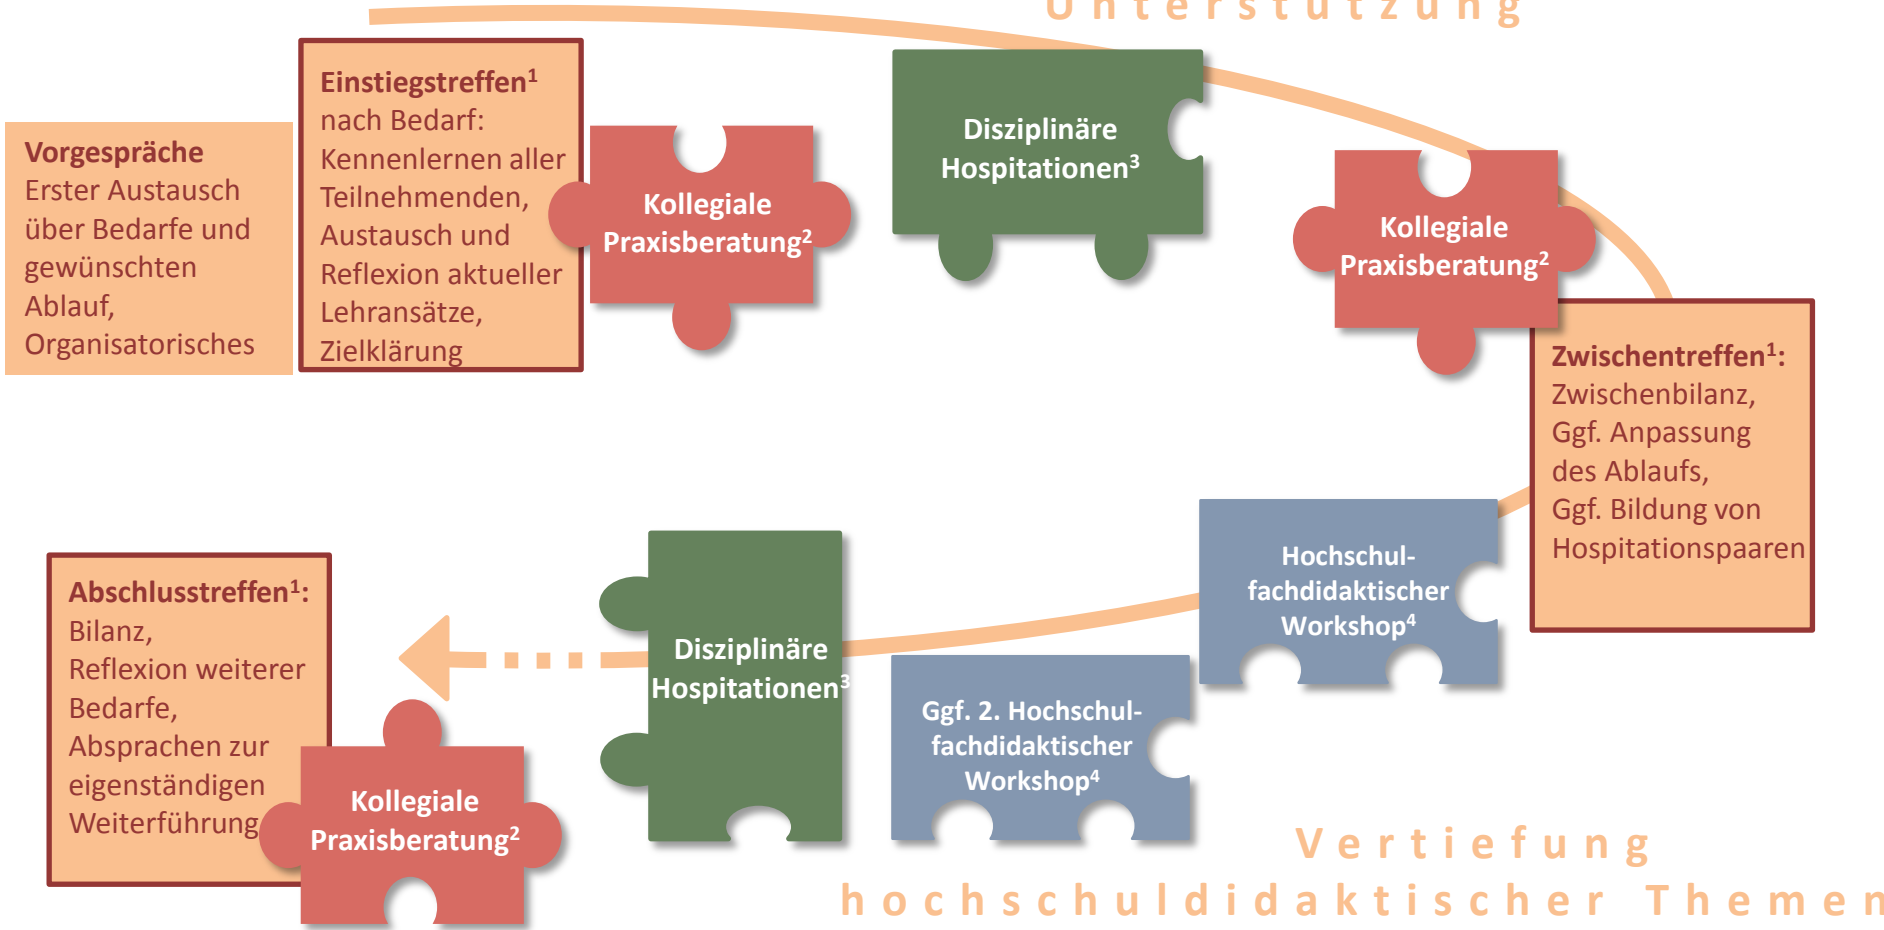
Unterstützung

Vorgespräche
Erster Austausch über Bedarfe und gewünschten Ablauf, Organisatorisches

Einstiegstreffen$^1$ nach Bedarf: Kennenlernen aller Teilnehmenden, Austausch und Reflexion aktueller Lehransätze, Zielklärung

Kollegiale Praxisberatung$^2$

Disziplinäre Hospitationen$^3$

Kollegiale Praxisberatung$^2$

Zwischentreffen$^1$: Zwischenbilanz, Ggf. Anpassung des Ablaufs, Ggf. Bildung von Hospitationspaaren

Hochschulfachdidaktischer Workshop$^4$

Ggf. 2. Hochschulfachdidaktischer Workshop$^4$

Disziplinäre Hospitationen$^3$

Abschlusstreffen$^1$: Bilanz, Reflexion weiterer Bedarfe, Absprachen zur eigenständigen Weiterführung

Kollegiale Praxisberatung$^2$

Vertiefung hochschuldidaktischer Themen